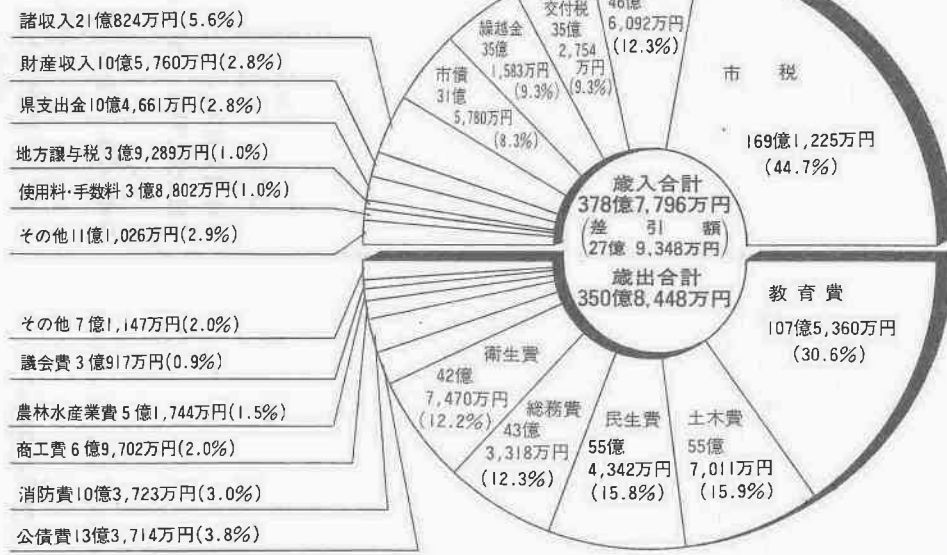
諸収入21億824万円(5.6%)

財産収入10億5,760万円(2.8%)

県支出金10億4,661万円(2.8%)

地方譲与税3億9,289万円(1.0%)

使用料・手数料3億8,802万円(1.0%)

その他11億1,026万円(2.9%)

市債 31億 5,780万円 (8.3%)

繰越金 35億 1,583万円 (9.3%)

交付税 35億 2,754万円 (9.3%)

46億 6,092万円 (12.3%)

市　税

169億1,225万円 (44.7%)

歳入合計 378億7,796万円 (差　引　額 27億 9,348万円)

歳出合計 350億8,448万円

教育費

107億5,360万円 (30.6%)

その他7億1,147万円(2.0%)

議会費3億917万円(0.9%)

農林水産業費5億1,744万円(1.5%)

商工費6億9,702万円(2.0%)

消防費10億3,723万円(3.0%)

公債費13億3,714万円(3.8%)

衛生費 42億 7,470万円 (12.2%)

総務費 43億 3,318万円 (12.3%)

民生費 55億 4,342万円 (15.8%)

土木費 55億 7,011万円 (15.9%)